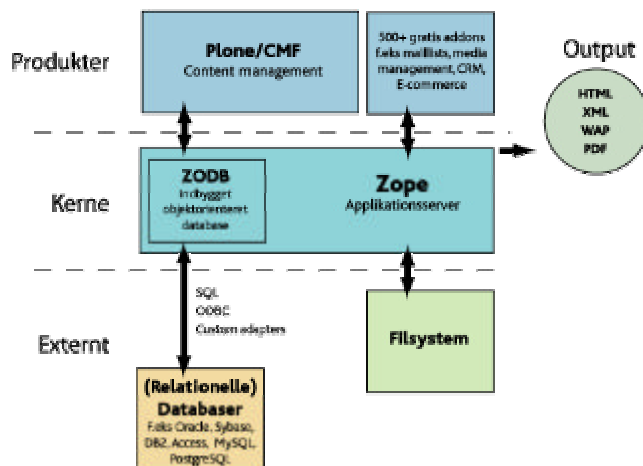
Produkter

Plone/CMF
Content management

500+ gratis addons f.eks mailists, media management, CRM, E-commerce

Output

HTML
XML
WAP
PDF

Kerne

ZODB
Indbygget objektorienteret database

Zope
Applikationsserver

Externt

SQL
ODBC
Custom adapters

Filsystem

(Relationelle)
Databaser
F.eks Oracle, Sybase, DB2, Access, MySQL, PostgreSQL